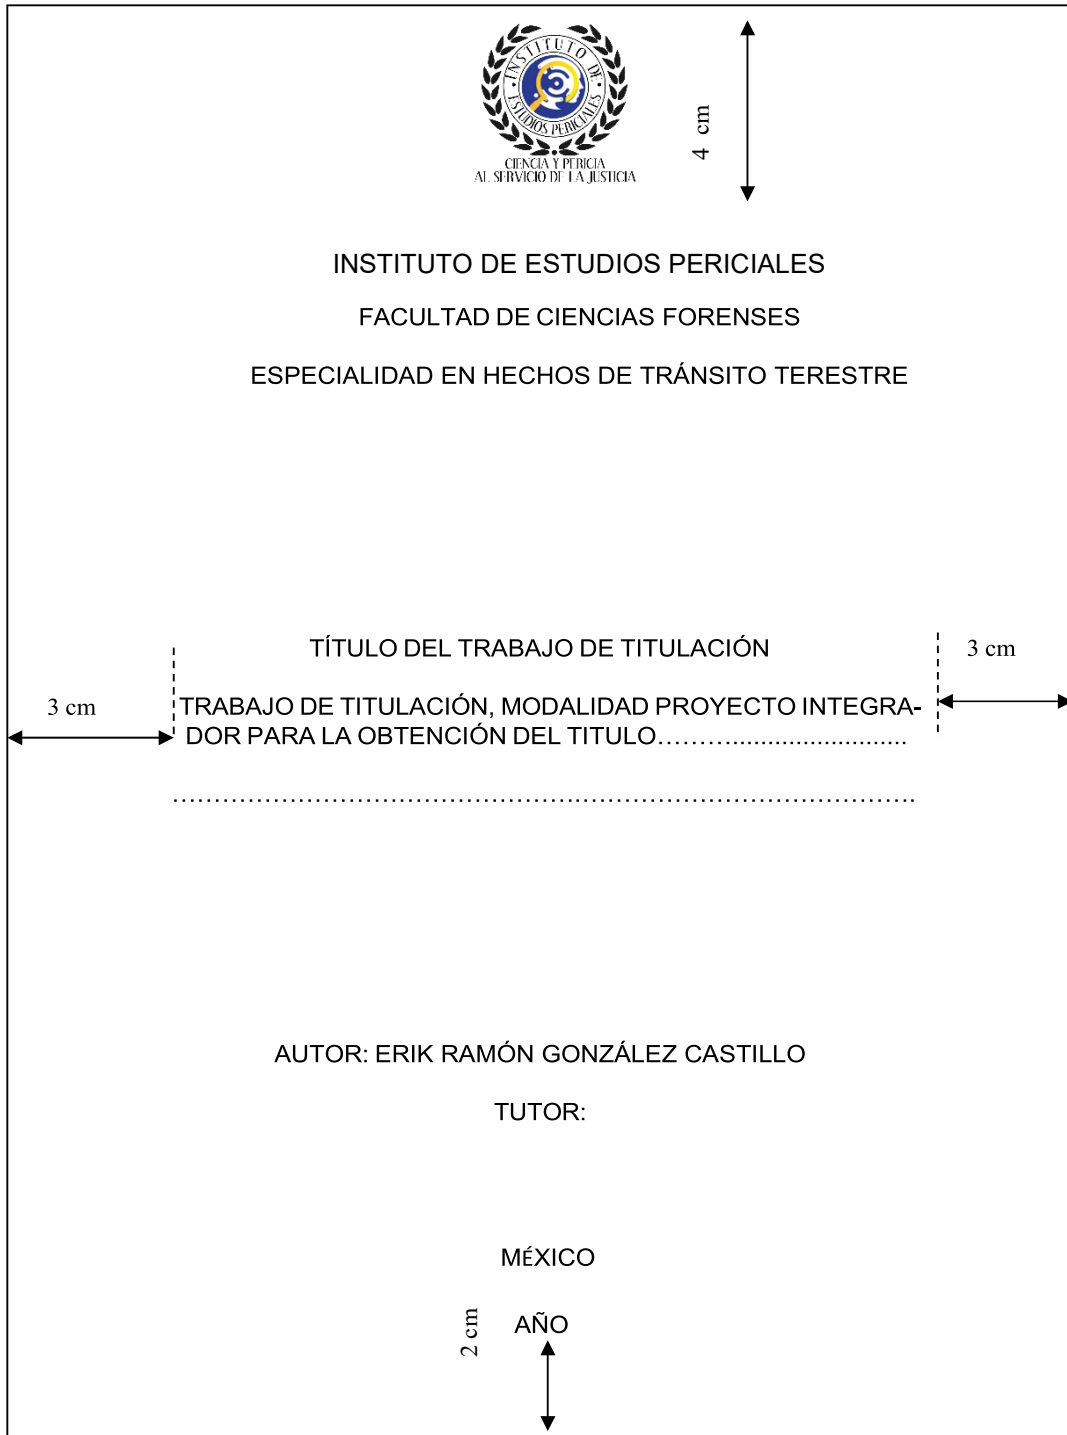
INSTITUTO DE ESTUDIOS PERICIALES

CIENCIA Y PERICIA AL SERVICIO DE LA JUSTICIA

4 cm

INSTITUTO DE ESTUDIOS PERICIALES

FACULTAD DE CIENCIAS FORENSES

ESPECIALIDAD EN HECHOS DE TRÁNSITO TERESTRE

TÍTULO DEL TRABAJO DE TITULACIÓN

3 cm

3 cm

TRABAJO DE TITULACIÓN, MODALIDAD PROYECTO INTEGRADOR PARA LA OBTENCIÓN DEL TITULO……..........................

…………………………………………………………………………….

AUTOR: ERIK RAMÓN GONZÁLEZ CASTILLO

TUTOR:

MÉXICO

2 cm

AÑO